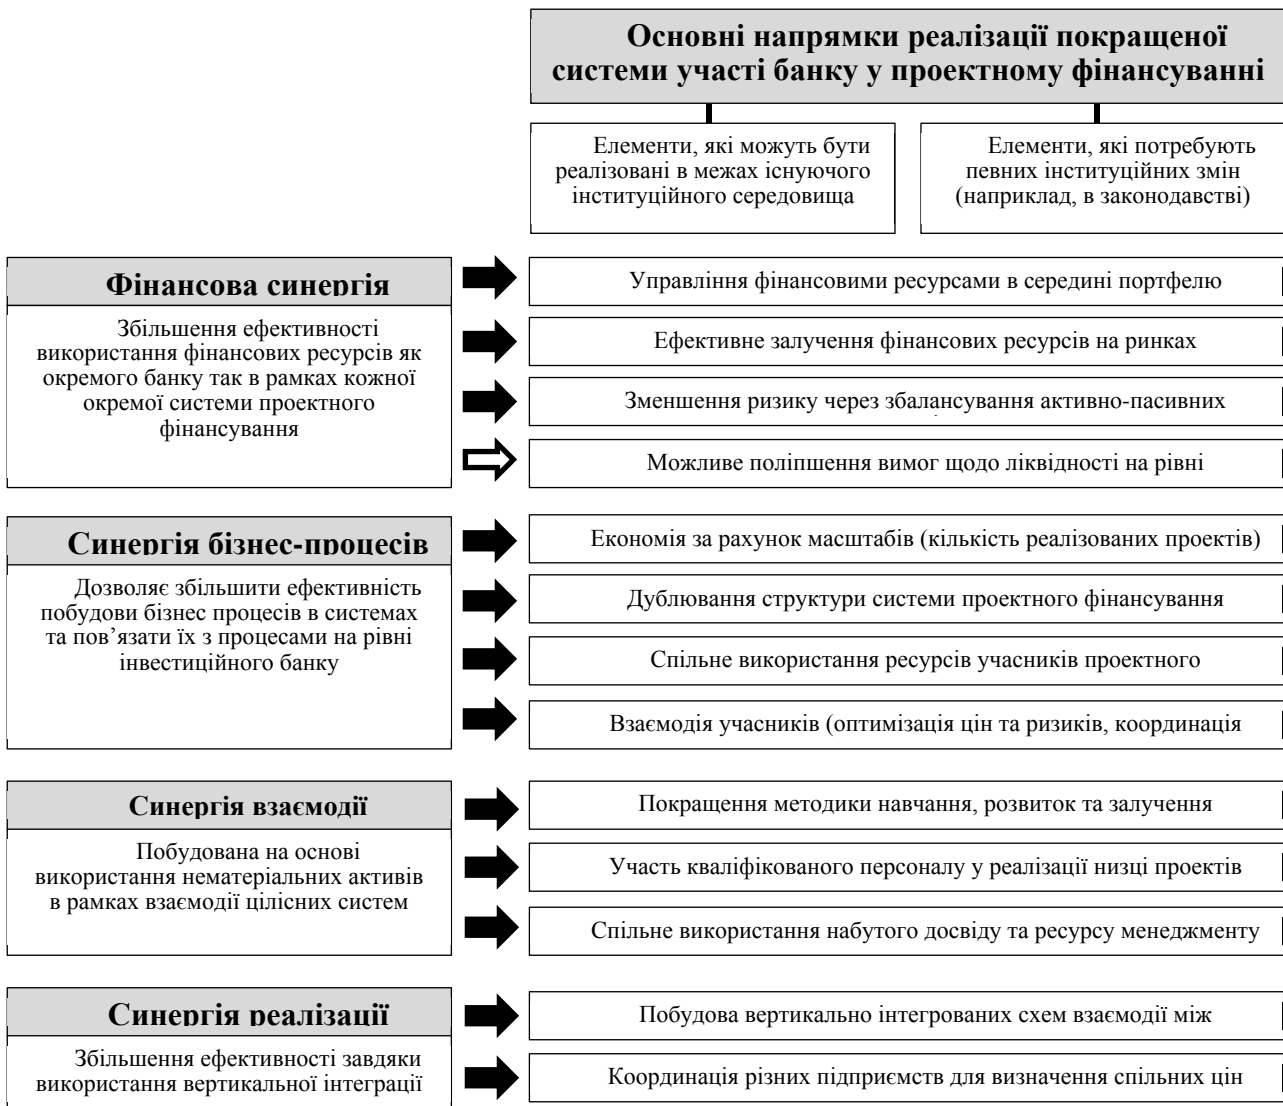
Основні напрямки реалізації покращеної системи участі банку у проектному фінансуванні

Елементи, які можуть бути реалізовані в межах існуючого інституційного середовища

Елементи, які потребують певних інституційних змін (наприклад, в законодавстві)

Фінансова синергія

Збільшення ефективності використання фінансових ресурсів як окремого банку так в рамках кожної окремої системи проектного фінансування

Управління фінансовими ресурсами в середині портфелю

Ефективне залучення фінансових ресурсів на ринках

Зменшення ризику через збалансування активно-пасивних

Можливе поліпшення вимог щодо ліквідності на рівні

Синергія бізнес-процесів

Дозволяє збільшити ефективність побудови бізнес процесів в системах та пов’язати їх з процесами на рівні інвестиційного банку

Економія за рахунок масштабів (кількість реалізованих проектів)

Дублювання структури системи проектного фінансування

Спільне використання ресурсів учасників проектного

Взаємодія учасників (оптимізація цін та ризиків, координація

Синергія взаємодії

Побудована на основі використання нематеріальних активів в рамках взаємодії цілісних систем

Покращення методики навчання, розвиток та залучення

Участь кваліфікованого персоналу у реалізації низці проектів

Спільне використання набутого досвіду та ресурсу менеджменту

Синергія реалізації

Збільшення ефективності завдяки використання вертикальної інтеграції

Побудова вертикально інтегрованих схем взаємодії між

Координація різних підприємств для визначення спільних цін